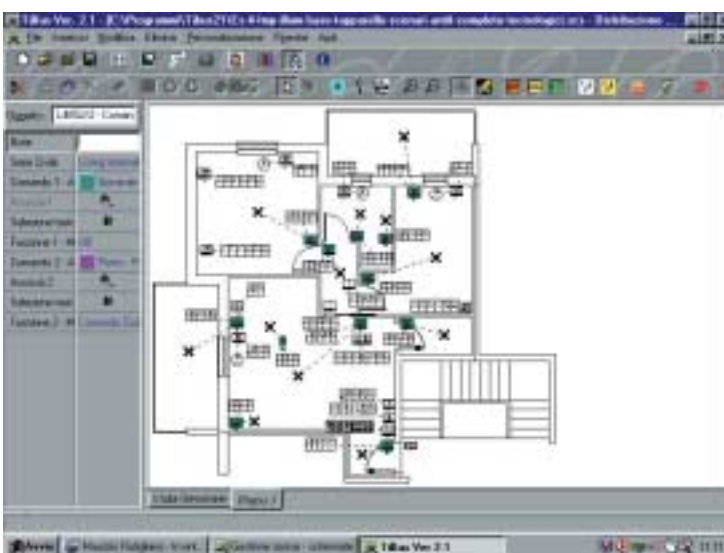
TiBus Ver. 2.1 - [C:\Programmi\TiBus21\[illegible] - Distribuzione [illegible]]

File Inserisci Modifica Elenco Personalizzazione Finestre Aiuto

Oggetto: L4652/2 - Coman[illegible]

Nome

Serie Civili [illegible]

Comando 1 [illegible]

Modulo 1

Selezione man.

Funzione 1 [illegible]

Comando 2 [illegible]

Modulo 2

Selezione man.

Funzione 2 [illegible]

Vista Generale

Piano 1

Avvio

TiBus Ver. 2.1